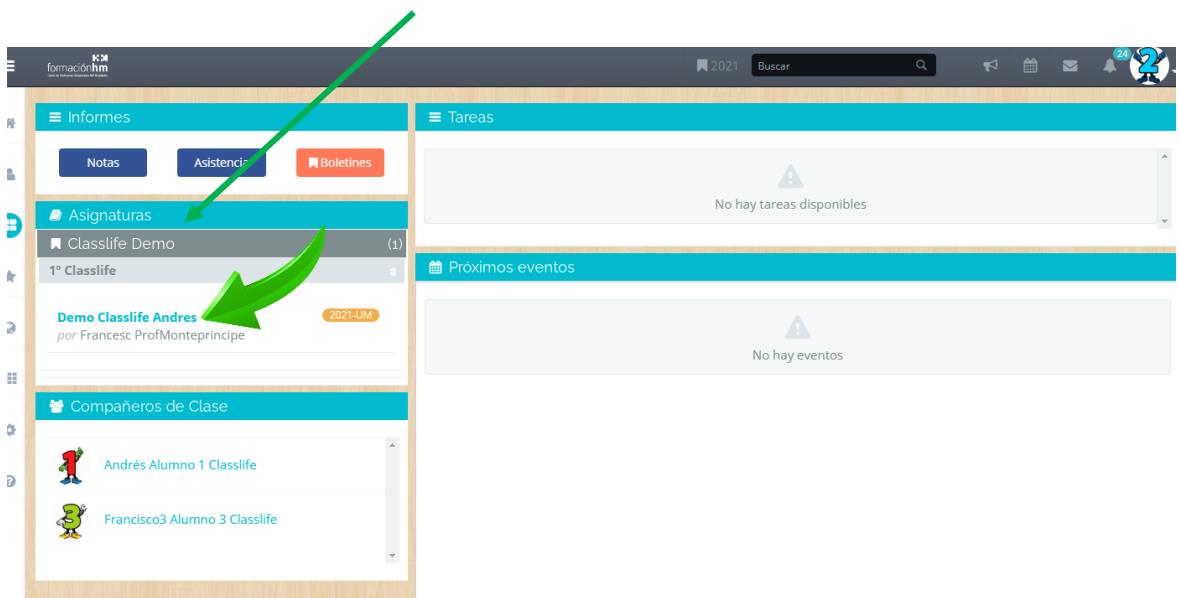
formaciónhm

2021 Buscar

24

Informes

Notas Asistencia Boletines

Asignaturas

Classlife Demo (1)

1º Classlife

Demo Classlife Andres 2021-UM
por Francesc ProfMonteprincipe

Compañeros de Clase

Andrés Alumno 1 Classlife

Francisco3 Alumno 3 Classlife

Tareas

No hay tareas disponibles

Próximos eventos

No hay eventos